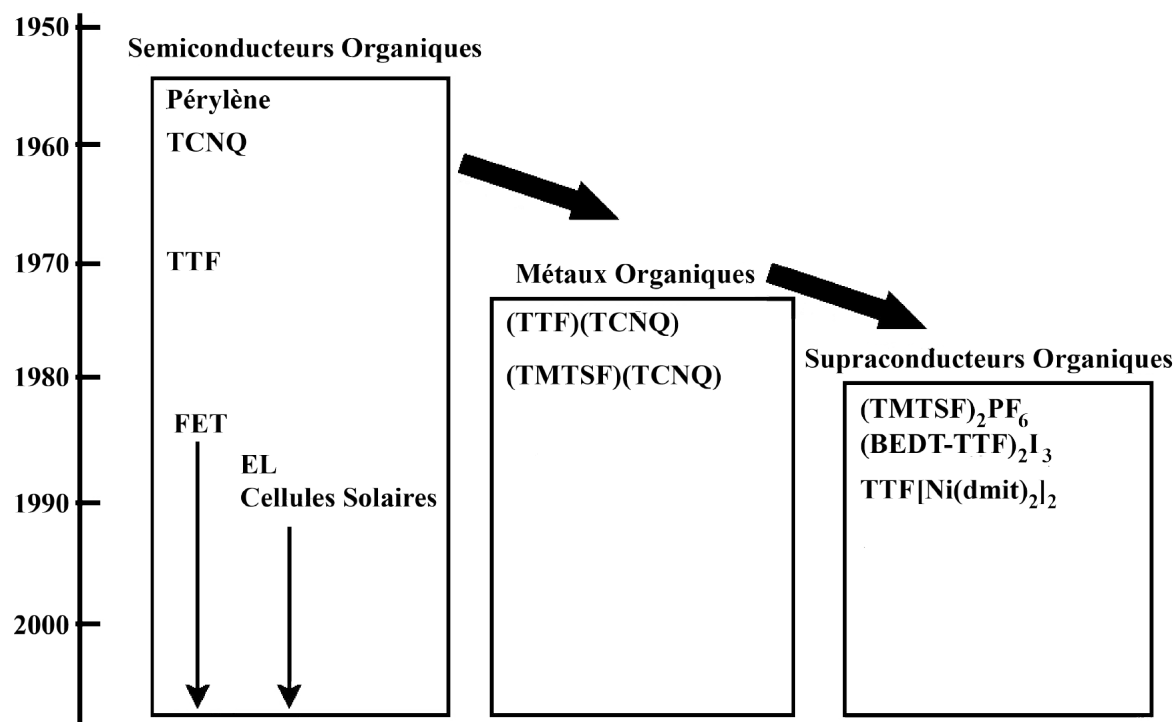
1950
1960
1970
1980
1990
2000

Semiconducteurs Organiques

Pérylène

TCNQ

TTF

FET

EL

Cellules Solaires

Métaux Organiques

(TTF)(TCNQ)

(TMTSF)(TCNQ)

Supraconducteurs Organiques

$(TMTSF)_2PF_6$

$(BEDT\text{-}TTF)_2I_3$

$TTF[Ni(dmit)_2]_2$